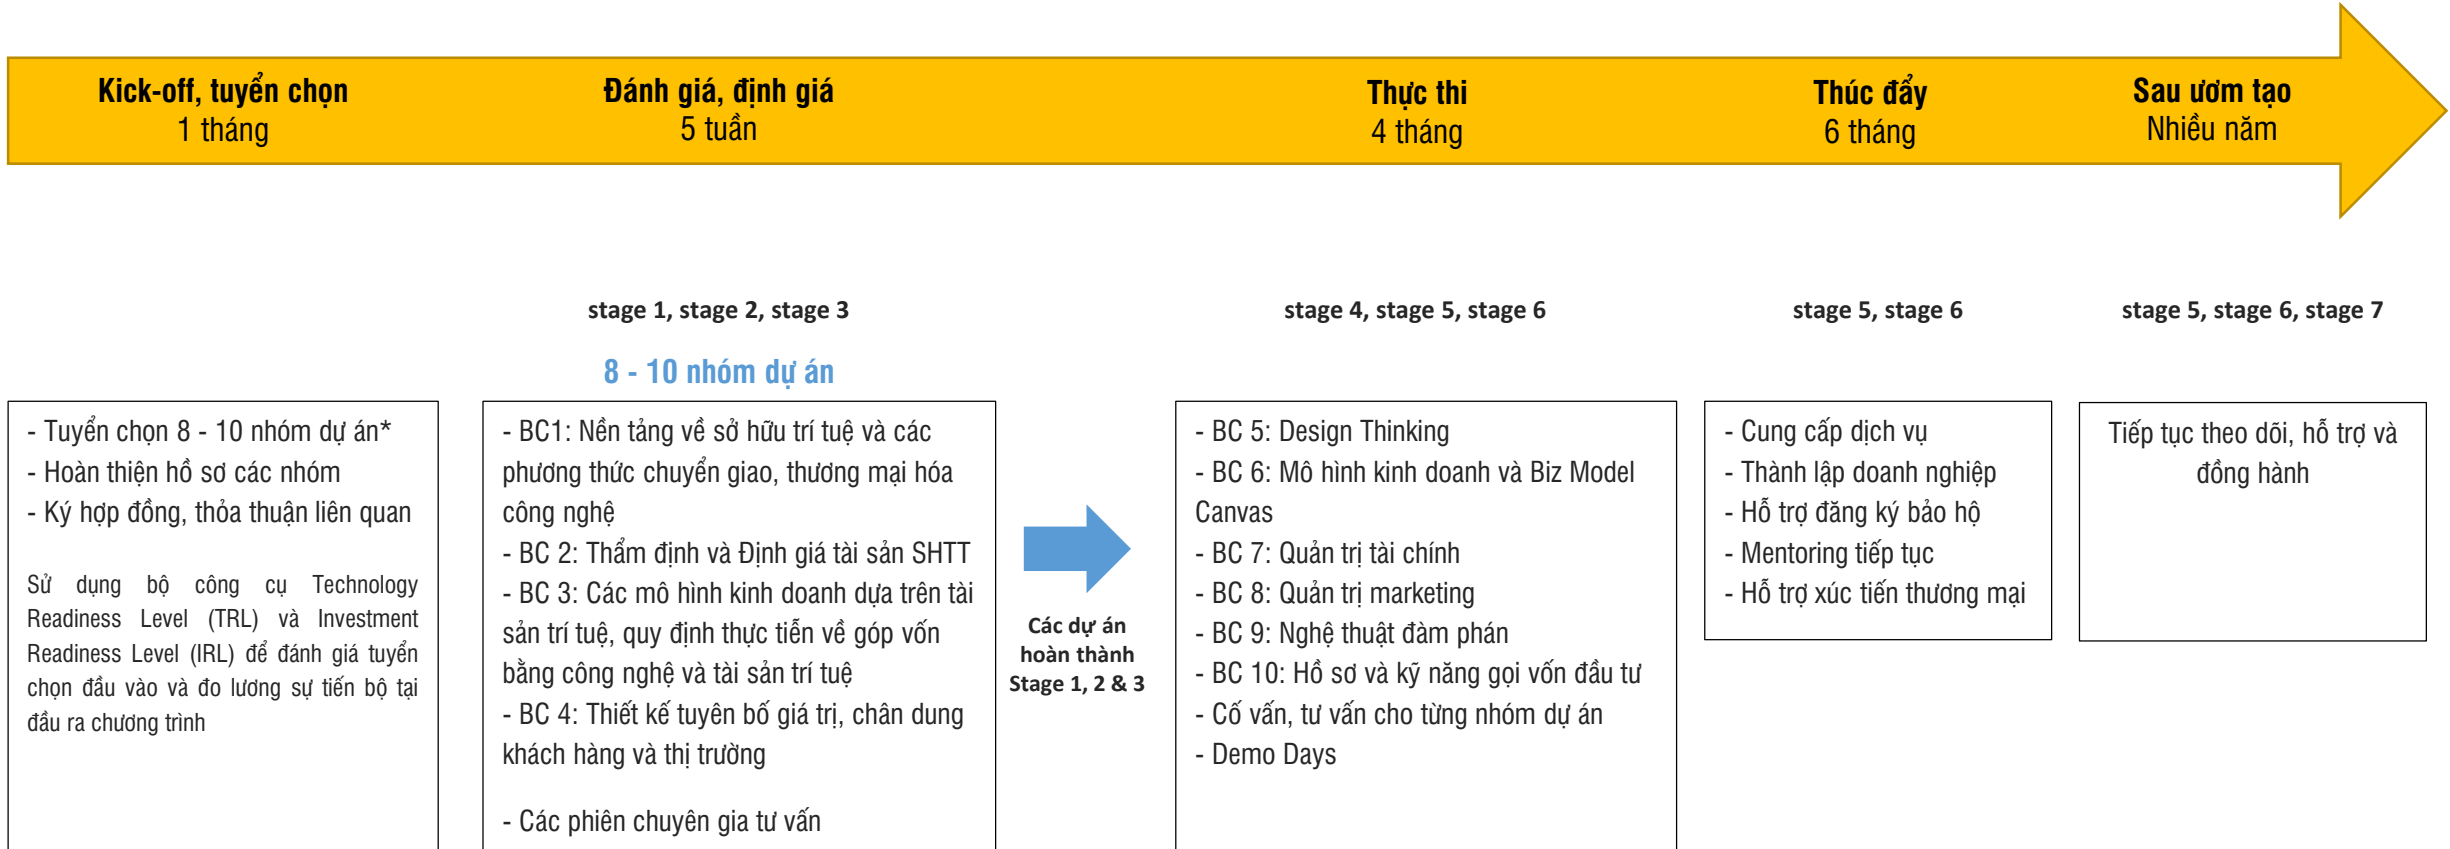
**Kick-off, tuyển chọn**
1 tháng

**Đánh giá, định giá**
5 tuần

**Thực thi**
4 tháng

**Thúc đẩy**
6 tháng

**Sau ươm tạo**
Nhiều năm

stage 1, stage 2, stage 3

8 - 10 nhóm dự án

stage 4, stage 5, stage 6

stage 5, stage 6

stage 5, stage 6, stage 7

- Tuyển chọn 8 - 10 nhóm dự án*
- Hoàn thiện hồ sơ các nhóm
- Ký hợp đồng, thỏa thuận liên quan

Sử dụng bộ công cụ Technology Readiness Level (TRL) và Investment Readiness Level (IRL) để đánh giá tuyển chọn đầu vào và đo lường sự tiến bộ tại đầu ra chương trình

- BC1: Nền tảng về sở hữu trí tuệ và các phương thức chuyển giao, thương mại hóa công nghệ
- BC 2: Thẩm định và Định giá tài sản SHTT
- BC 3: Các mô hình kinh doanh dựa trên tài sản trí tuệ, quy định thực tiễn về góp vốn bằng công nghệ và tài sản trí tuệ
- BC 4: Thiết kế tuyên bố giá trị, chân dung khách hàng và thị trường

- Các phiên chuyên gia tư vấn

Các dự án hoàn thành Stage 1, 2 & 3

- BC 5: Design Thinking
- BC 6: Mô hình kinh doanh và Biz Model Canvas
- BC 7: Quản trị tài chính
- BC 8: Quản trị marketing
- BC 9: Nghệ thuật đàm phán
- BC 10: Hồ sơ và kỹ năng gọi vốn đầu tư
- Cố vấn, tư vấn cho từng nhóm dự án
- Demo Days

- Cung cấp dịch vụ
- Thành lập doanh nghiệp
- Hỗ trợ đăng ký bảo hộ
- Mentoring tiếp tục
- Hỗ trợ xúc tiến thương mại

Tiếp tục theo dõi, hỗ trợ và đồng hành